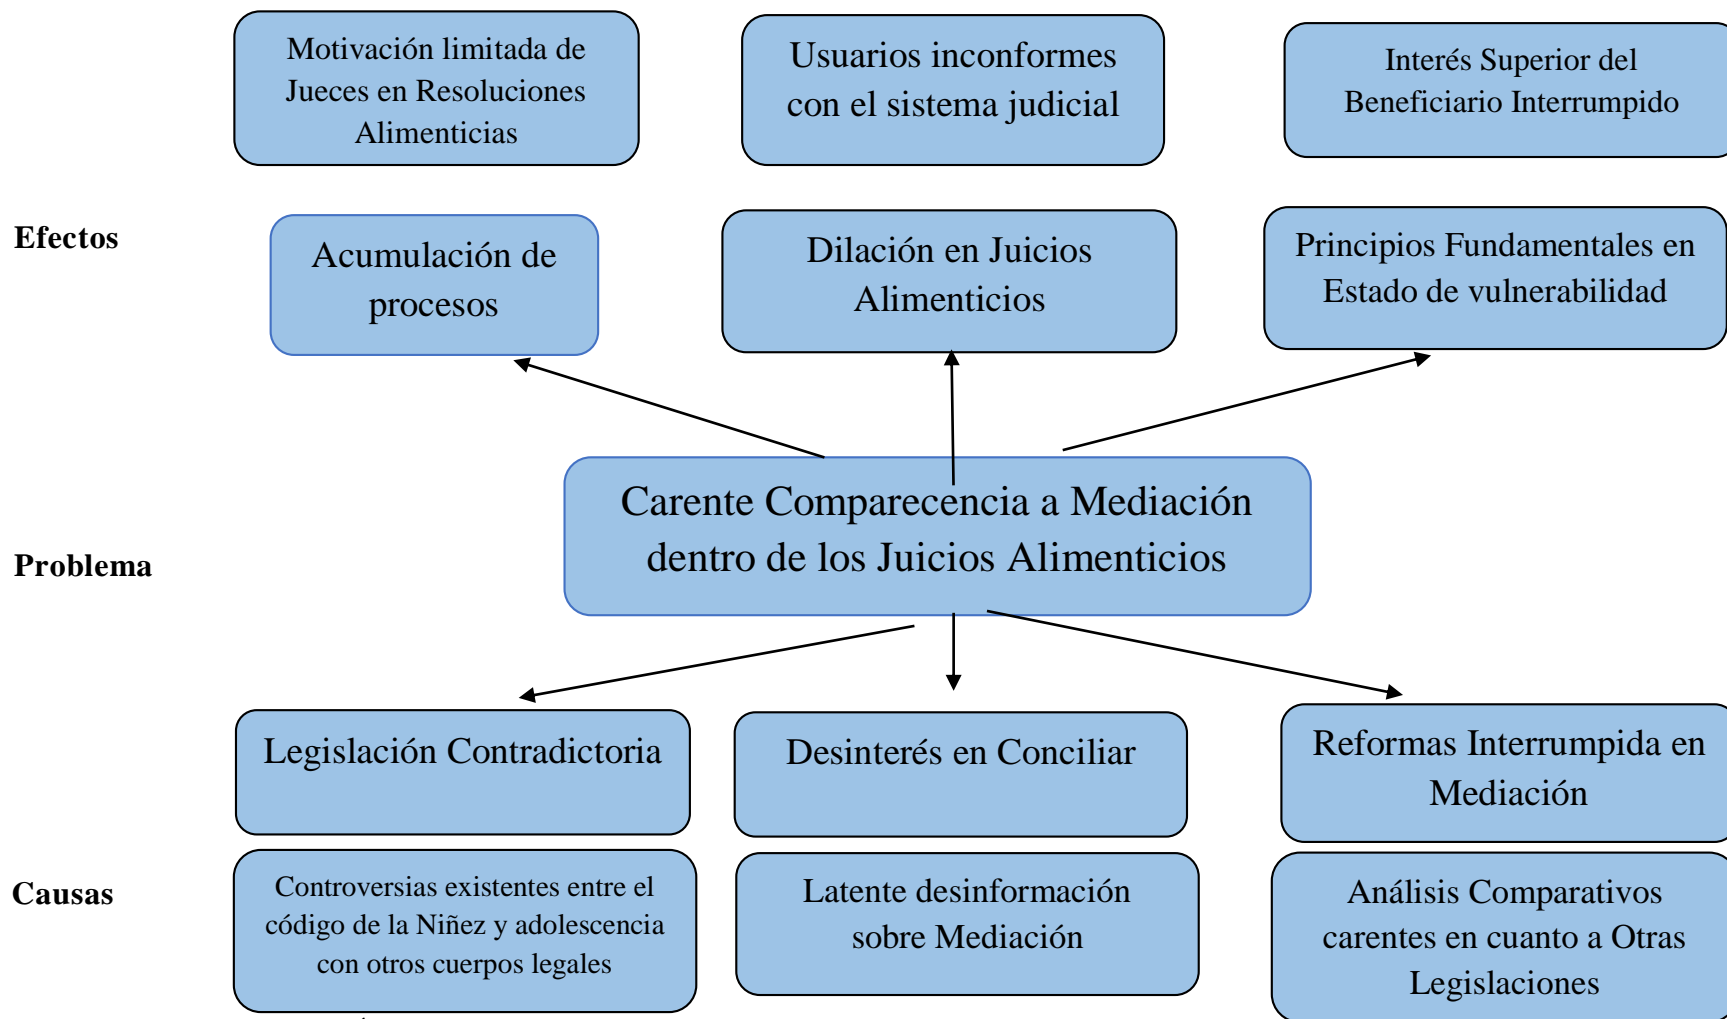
Motivación limitada de Jueces en Resoluciones Alimenticias

Usuarios inconformes con el sistema judicial

Interés Superior del Beneficiario Interrumpido

Efectos

Acumulación de procesos

Dilación en Juicios Alimenticios

Principios Fundamentales en Estado de vulnerabilidad

Carente Comparecencia a Mediación dentro de los Juicios Alimenticios

Problema

Legislación Contradictoria

Desinterés en Conciliar

Reformas Interrumpida en Mediación

Causas

Controversias existentes entre el código de la Niñez y adolescencia con otros cuerpos legales

Latente desinformación sobre Mediación

Análisis Comparativos carentes en cuanto a Otras Legislaciones